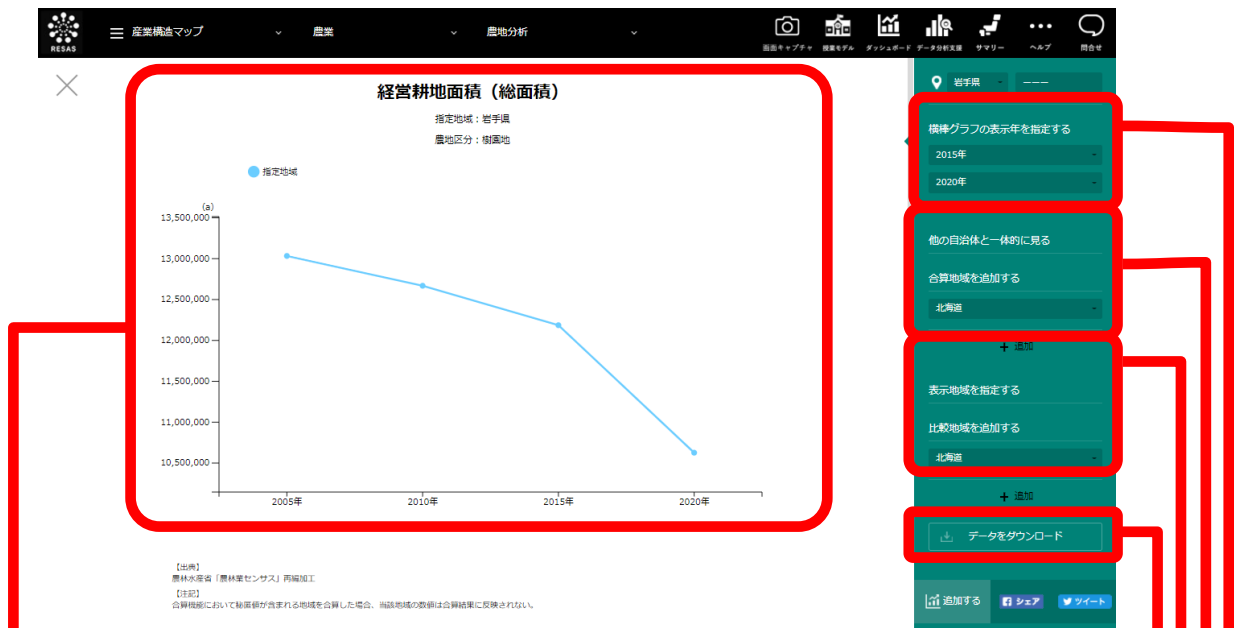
RESAS
産業構造マップ
農業
農地分析
画面キャプチャ
授業モデル
ダッシュボード
データ分析支援
サマリー
ヘルプ
問合せ

経営耕地面積（総面積）
指定地域：岩手県
農地区分：樹園地

指定地域

(a)
13,500,000
13,000,000
12,500,000
12,000,000
11,500,000
11,000,000
10,500,000
2005年
2010年
2015年
2020年

【出典】
農林水産省「農林業センサス」再編加工
【注記】
合算機能において秘匿値が含まれる地域を合算した場合、当該地域の数値は合算結果に反映されない。

岩手県
ーーー
横棒グラフの表示年を指定する
2015年
2020年
他の自治体と一体的に見る
合算地域を追加する
北海道
＋ 追加
表示地域を指定する
比較地域を追加する
北海道
＋ 追加
データをダウンロード
追加する
シェア
ツイート